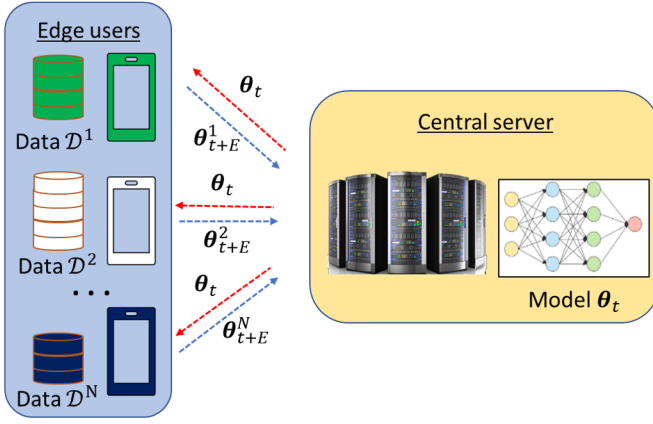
Edge users

Data $\mathcal{D}^1$

Data $\mathcal{D}^2$

. . .

Data $\mathcal{D}^N$

$\boldsymbol{\theta}_t$

$\boldsymbol{\theta}_{t+E}^1$

$\boldsymbol{\theta}_t$

$\boldsymbol{\theta}_{t+E}^2$

$\boldsymbol{\theta}_t$

$\boldsymbol{\theta}_{t+E}^N$

Central server

Model $\boldsymbol{\theta}_t$